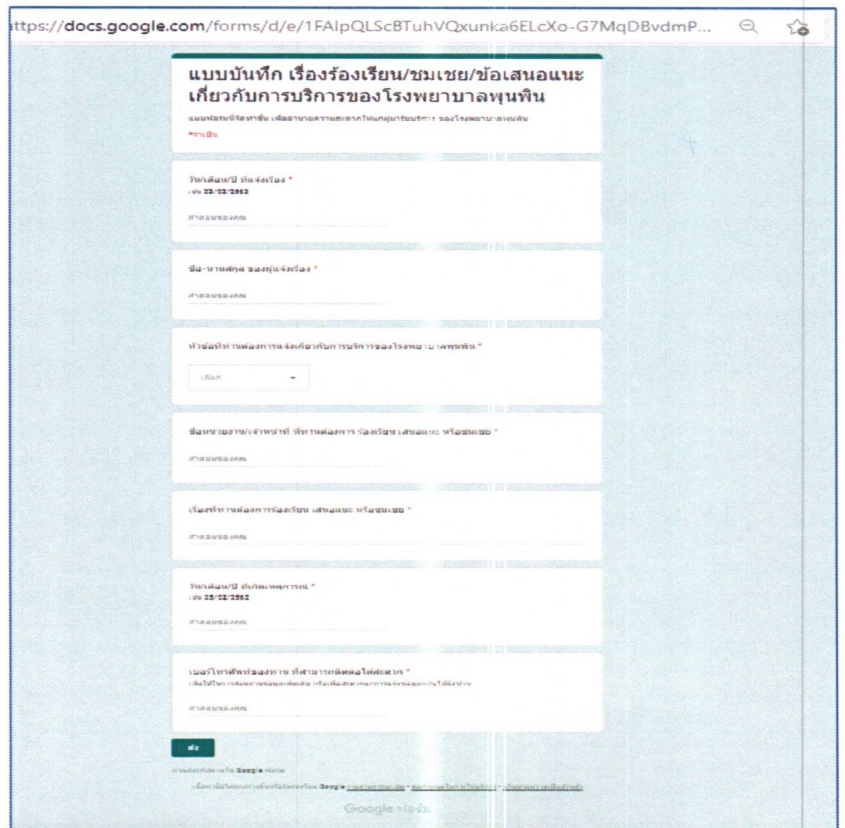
https://docs.google.com/forms/d/e/1FAIpQLScBTuhVQxunka6ELcXo-G7MqDBvdmP...

แบบบันทึก เรื่องร้องเรียน/ชมเชย/ข้อเสนอแนะเกี่ยวกับการบริการของโรงพยาบาลพุนพิน

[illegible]

*จำเป็น

วัน/เดือน/ปี ที่แจ้งเรื่อง *
เช่น 23/02/2562

คำตอบของคุณ

ชื่อ-นามสกุล ของผู้แจ้งเรื่อง *

คำตอบของคุณ

หัวข้อที่ท่านต้องการแจ้งเกี่ยวกับการบริการของโรงพยาบาลพุนพิน *

เลือก

ชื่อหน่วยงาน/เจ้าหน้าที่ ที่ท่านต้องการ ร้องเรียน เสนอแนะ หรือชมเชย *

คำตอบของคุณ

เรื่องที่ท่านต้องการร้องเรียน เสนอแนะ หรือชมเชย *

คำตอบของคุณ

วัน/เดือน/ปี ที่เกิดเหตุการณ์ *
เช่น 23/02/2562

คำตอบของคุณ

เบอร์โทรศัพท์ของท่าน ที่สามารถติดต่อได้สะดวก *
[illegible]

คำตอบของคุณ

ส่ง

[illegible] Google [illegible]

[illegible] Google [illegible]

Google ฟอร์ม